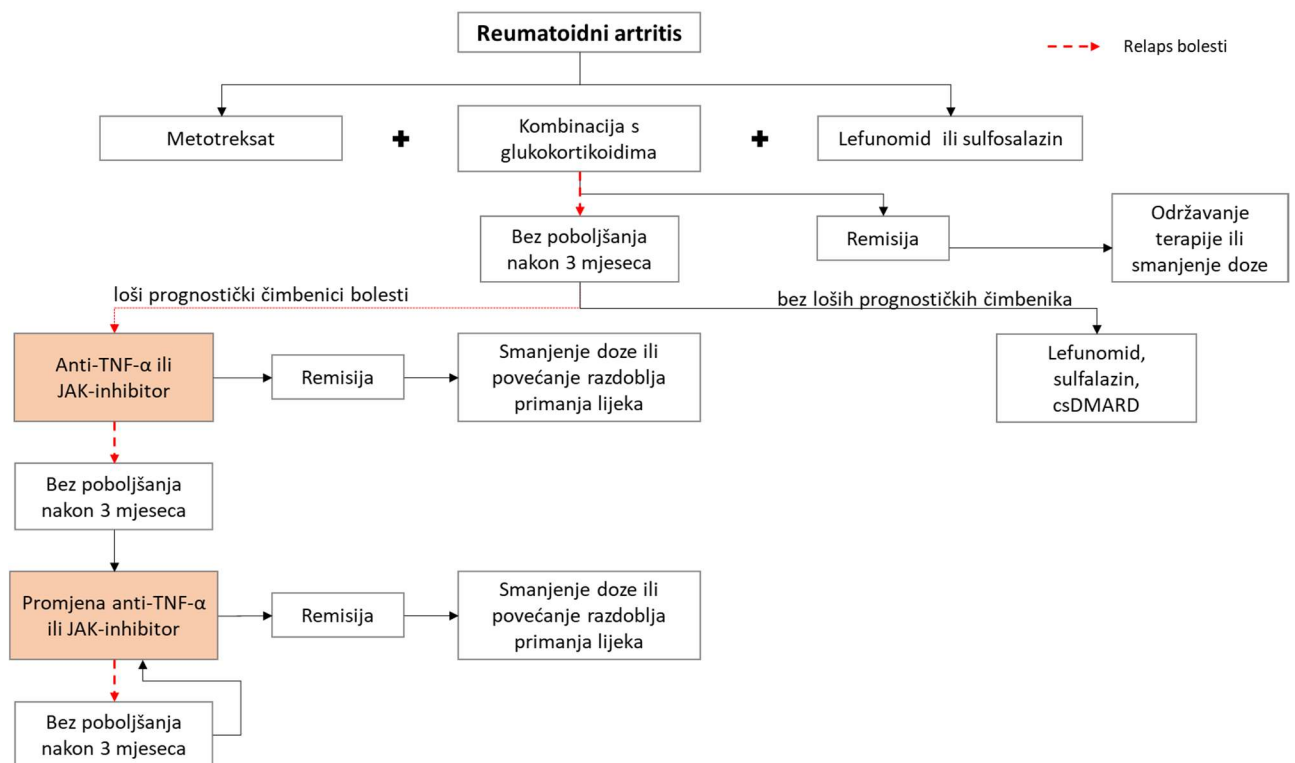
Reumatoidni artritis

Relaps bolesti

Metotreksat

Kombinacija s glukokortikoidima

Lefunomid ili sulfosalazin

Bez poboljšanja nakon 3 mjeseca

Remisija

Održavanje terapije ili smanjenje doze

loši prognostički čimbenici bolesti

bez loših prognostičkih čimbenika

Anti-TNF-α ili JAK-inhibitor

Remisija

Smanjenje doze ili povećanje razdoblja primanja lijeka

Lefunomid, sulfalazin, csDMARD

Bez poboljšanja nakon 3 mjeseca

Promjena anti-TNF-α ili JAK-inhibitor

Remisija

Smanjenje doze ili povećanje razdoblja primanja lijeka

Bez poboljšanja nakon 3 mjeseca